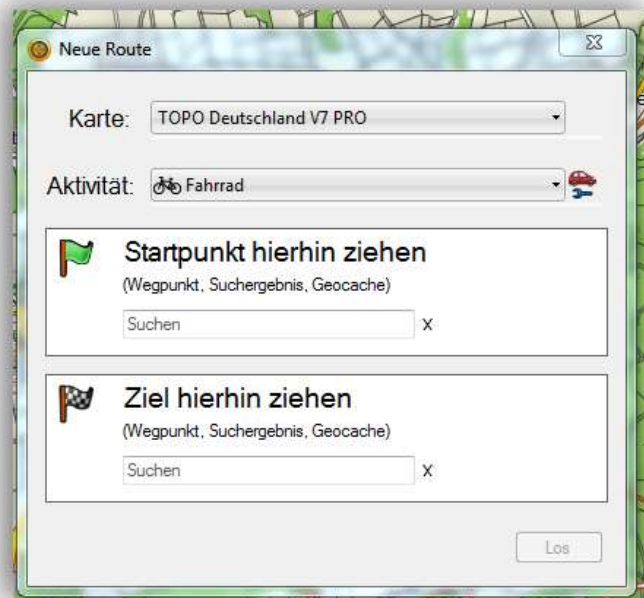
Neue Route

Karte: TOPO Deutschland V7 PRO

Aktivität: Fahrrad

Startpunkt hierhin ziehen
(Wegpunkt, Suchergebnis, Geocache)
Suchen x

Ziel hierhin ziehen
(Wegpunkt, Suchergebnis, Geocache)
Suchen x

Los